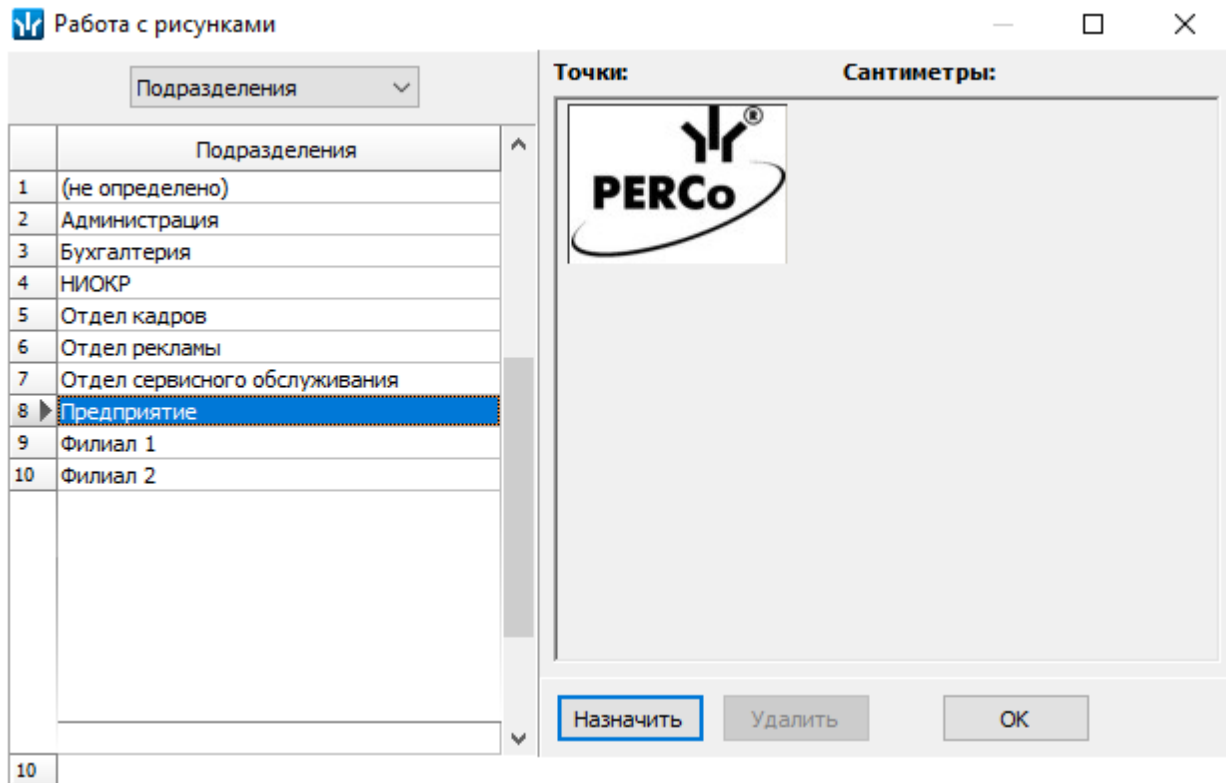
Работа с рисунками

Подразделения

| | Подразделения |
|---|---|
| 1 | (не определено) |
| 2 | Администрация |
| 3 | Бухгалтерия |
| 4 | НИОКР |
| 5 | Отдел кадров |
| 6 | Отдел рекламы |
| 7 | Отдел сервисного обслуживания |
| 8 | Предприятие |
| 9 | Филиал 1 |
| 10 | Филиал 2 |

10

Точки: Сантиметры:

PERCo®

Назначить Удалить OK